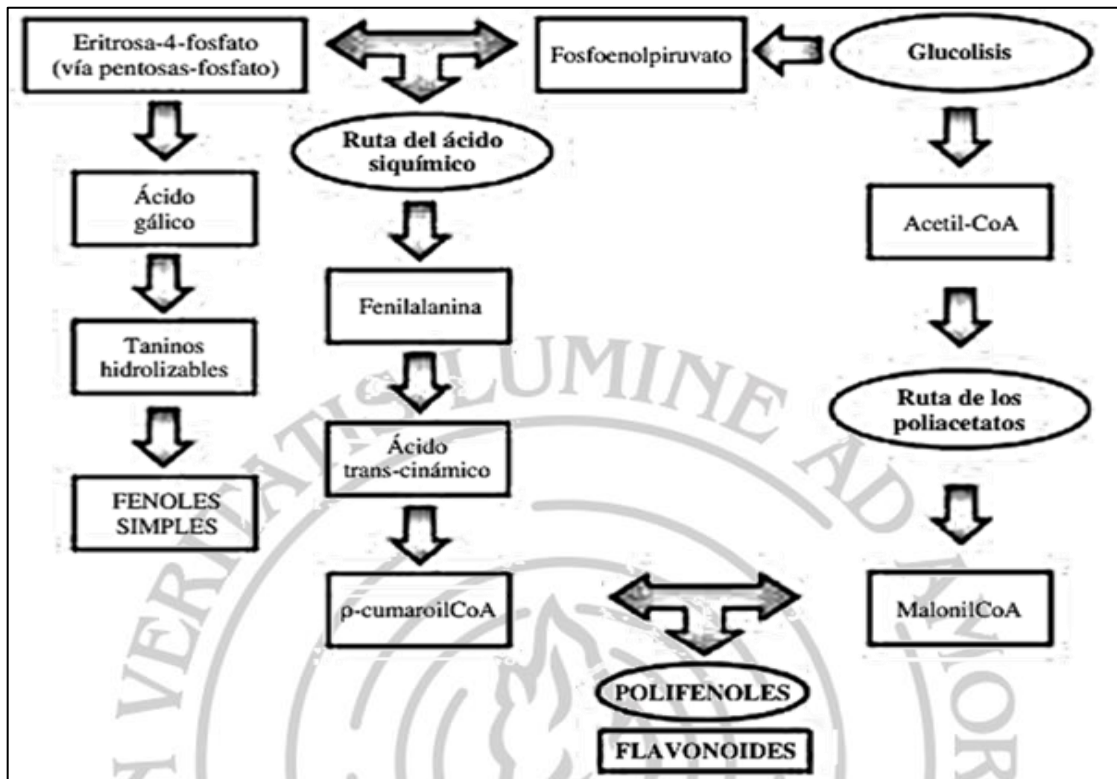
Eritrosa-4-fosfato (vía pentosas-fosfato)

Fosfoenolpiruvato

Glucolisis

Ruta del ácido siquímico

Ácido gálico

Acetil-CoA

Fenilalanina

Taninos hidrolizables

Ruta de los poliacetatos

Ácido trans-cinámico

FENOLES SIMPLES

ρ-cumaroilCoA

MalonilCoA

POLIFENOLES

FLAVONOIDES

VERITATIS LUMINE AD AMOR